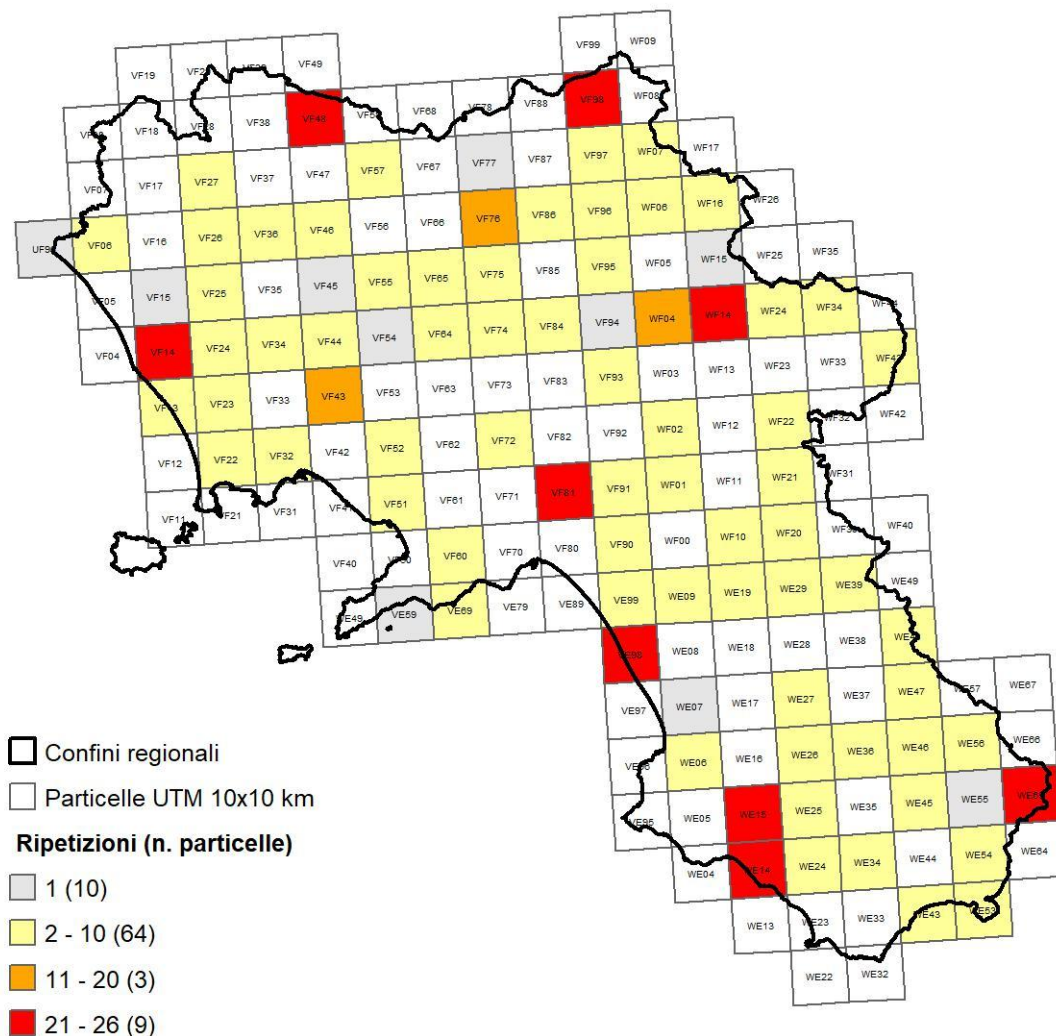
VF99 WF09
VF19 VF2 VF39 VF49
VF98 WF08
VF18 VF28 VF38 VF48 VF58 VF68 VF78 VF88
VF97 WF07 WF17
VF07 VF17 VF27 VF37 VF47 VF57 VF67 VF77 VF87
UF9 VF06 VF16 VF26 VF36 VF46 VF56 VF66 VF76 VF86 VF96 WF06 WF16 WF26
VF05 VF15 VF25 VF35 VF45 VF55 VF65 VF75 VF85 VF95 WF05 WF15 WF25 WF35
VF04 VF14 VF24 VF34 VF44 VF54 VF64 VF74 VF84 VF94 WF04 WF14 WF24 WF34 WF4
VF3 VF23 VF33 VF43 VF53 VF63 VF73 VF83 VF93 WF03 WF13 WF23 WF33 WF4
VF12 VF22 VF32 VF42 VF52 VF62 VF72 VF82 VF92 WF02 WF12 WF22 WF32 WF42
VF11 VF21 VF31 VF4 VF51 VF61 VF71 VF81 VF91 WF01 WF11 WF21 WF31
VF40 VF50 VF60 VF70 VF80 VF90 WF00 WF10 WF20 WF30 WF40
VE49 VE59 VE69 VE79 VE89 VE99 WE09 WE19 WE29 WE39 WE49
VE98 WE08 WE18 WE28 WE38 WE4
VE97 WE07 WE17 WE27 WE37 WE47 WE57 WE67
VE96 WE06 WE16 WE26 WE36 WE46 WE56 WE66
VE95 WE05 WE15 WE25 WE35 WE45 WE55 WE6
WE04 WE14 WE24 WE34 WE44 WE54 WE64
WE13 WE23 WE33 WE43 WE53
WE22 WE32

Confini regionali
Particelle UTM 10x10 km
Ripetizioni (n. particelle)
1 (10)
2 - 10 (64)
11 - 20 (3)
21 - 26 (9)